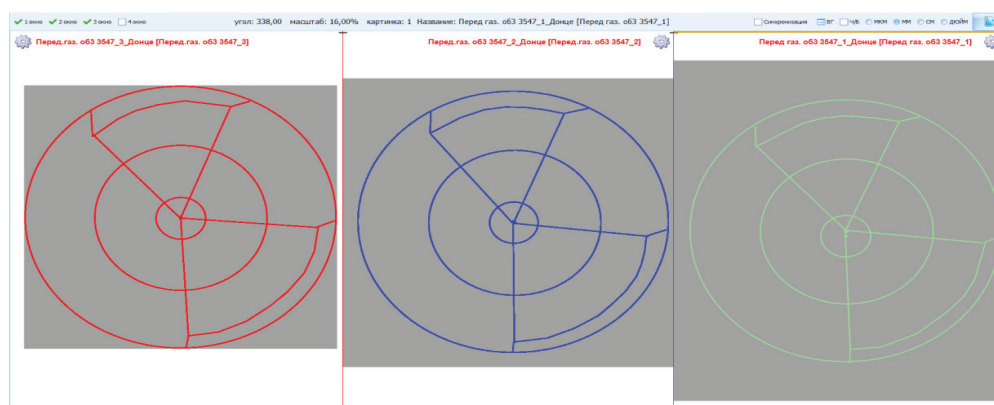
1 окно 2 окно 3 окно 4 окно угол: 338,00 масштаб: 16,00% картинка: 1 Название: Перед газ. о63 3547_1_Донце [Перед газ. о63 3547_1] Синхронизация BF Ч/Б МКМ ММ СМ ДЮЙМ

Перед.газ. о63 3547_3_Донце [Перед.газ. о63 3547_3]

Перед.газ. о63 3547_2_Донце [Перед.газ. о63 3547_2]

Перед.газ. о63 3547_1_Донце [Перед.газ. о63 3547_1]